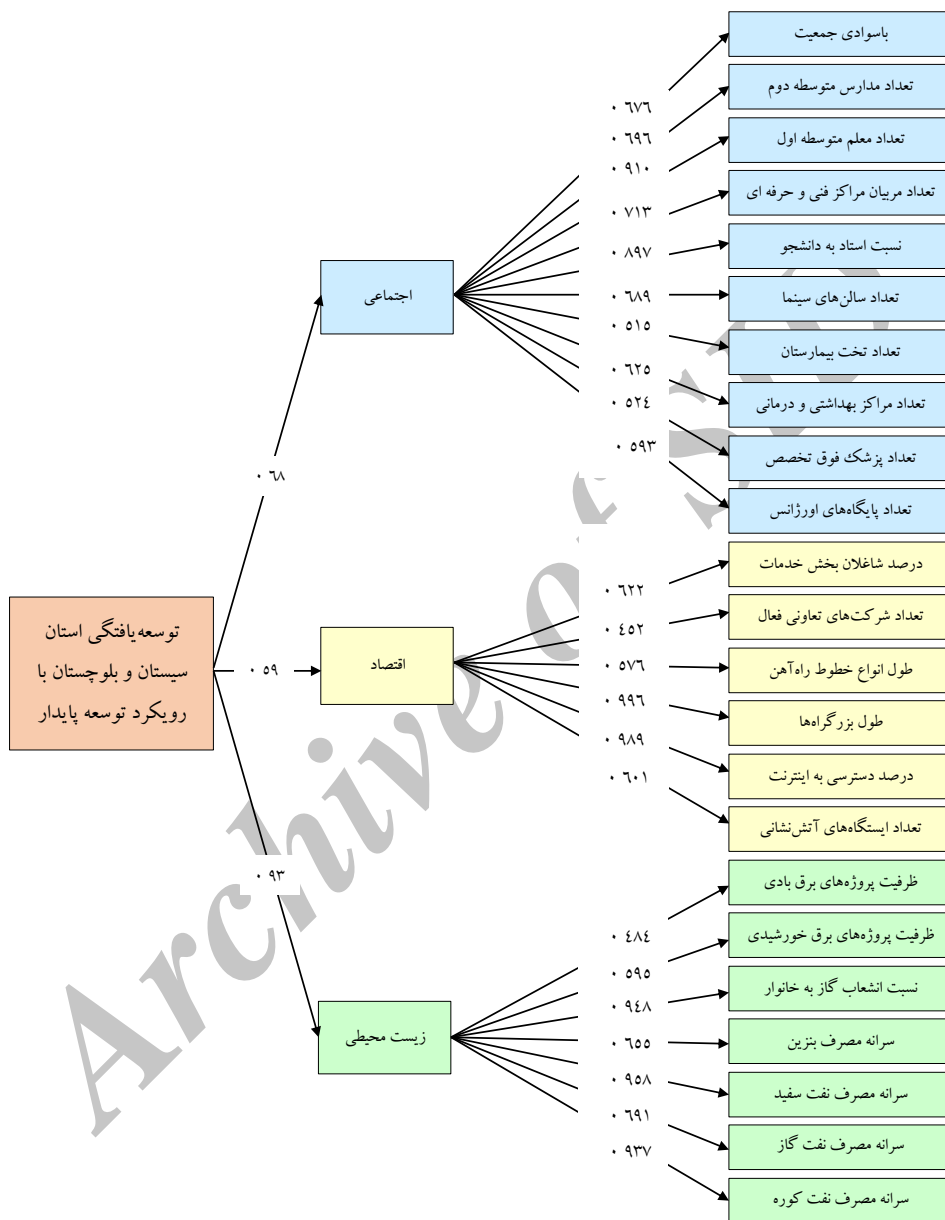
باسوادی جمعیت

تعداد مدارس متوسطه دوم

تعداد معلم متوسطه اول

تعداد مربیان مراکز فنی و حرفه ای

نسبت استاد به دانشجو

تعداد سالن‌های سینما

تعداد تخت بیمارستان

تعداد مراکز بهداشتی و درمانی

تعداد پزشک فوق تخصص

تعداد پایگاه‌های اورژانس

۰.۶۷۶
۰.۶۹۶
۰.۹۱۰
۰.۷۱۳
۰.۸۹۷
۰.۶۸۹
۰.۵۱۵
۰.۶۲۵
۰.۵۲٤
۰.۵۹۳

اجتماعی

۰.۶۸

توسعه‌یافتگی استان سیستان و بلوچستان با رویکرد توسعه پایدار

۰.۵۹

اقتصاد

درصد شاغلان بخش خدمات

تعداد شرکت‌های تعاونی فعال

طول انواع خطوط راه‌آهن

طول بزرگراه‌ها

درصد دسترسی به اینترنت

تعداد ایستگاه‌های آتش‌نشانی

۰.۶۲۲
۰.٤۵۲
۰.۵۷۶
۰.۹۹۶
۰.۹۸۹
۰.۶۰۱

۰.۹۳

زیست محیطی

ظرفیت پروژه‌های برق بادی

ظرفیت پروژه‌های برق خورشیدی

نسبت انشعاب گاز به خانوار

سرانه مصرف بنزین

سرانه مصرف نفت سفید

سرانه مصرف نفت گاز

سرانه مصرف نفت کوره

۰.٤۸٤
۰.۵۹۵
۰.۹٤۸
۰.۶۵۵
۰.۹۵۸
۰.۶۹۱
۰.۹۳۷

Archive of SID